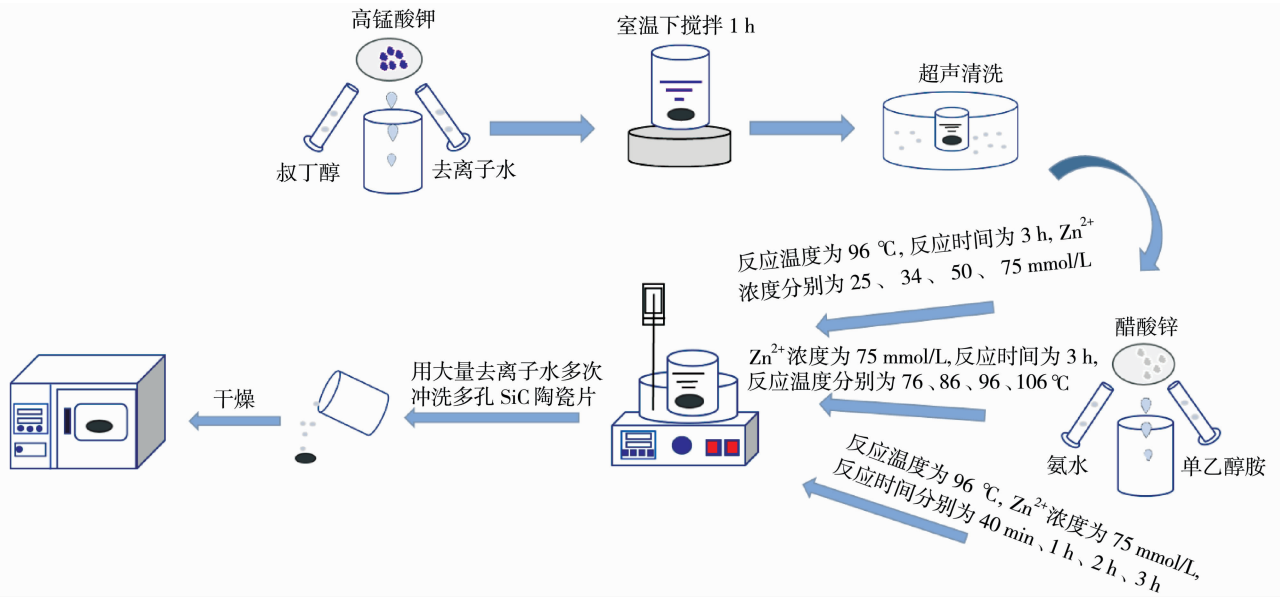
高锰酸钾

叔丁醇

去离子水

室温下搅拌 1 h

超声清洗

反应温度为 96 ℃, 反应时间为 3 h, $Zn^{2+}$ 浓度分别为 25 、 34 、 50 、 75 mmol/L

醋酸锌

$Zn^{2+}$浓度为 75 mmol/L,反应时间为 3 h, 反应温度分别为 76 、86 、96 、106 ℃

氨水

单乙醇胺

反应温度为 96 ℃, $Zn^{2+}$浓度为 75 mmol/L, 反应时间分别为 40 min 、1 h 、2 h 、3 h

用大量去离子水多次冲洗多孔 SiC 陶瓷片

干燥